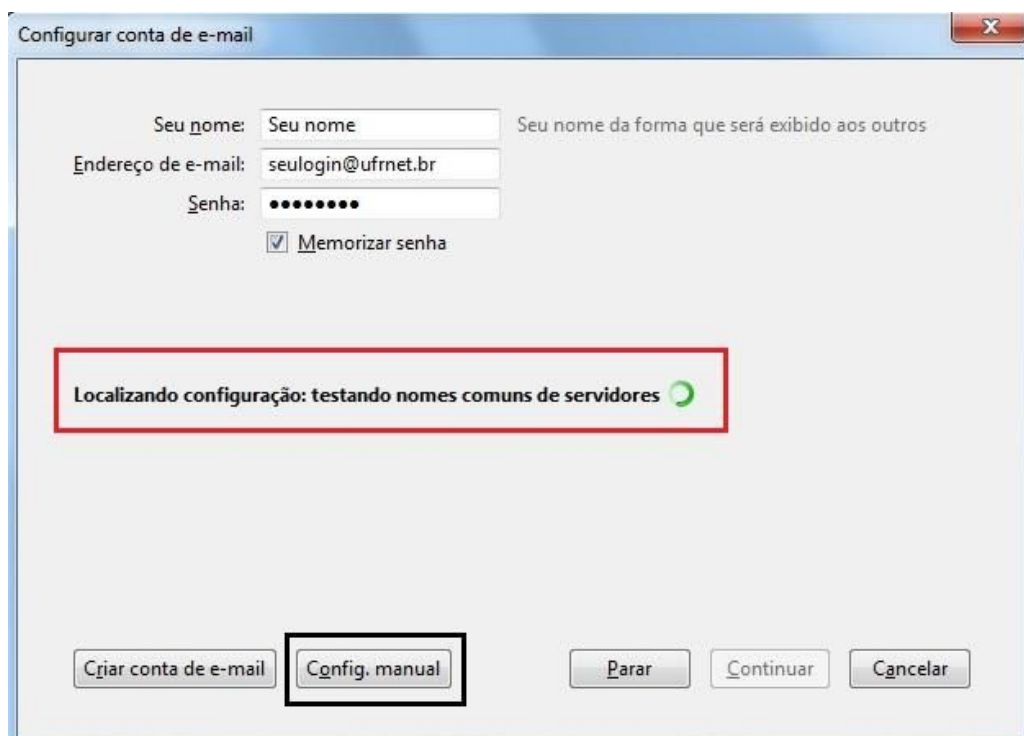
Configurar conta de e-mail

Seu nome: Seu nome
Seu nome da forma que será exibido aos outros
Endereço de e-mail: seulogin@ufrnet.br
Senha: ••••••••
Memorizar senha

Localizando configuração: testando nomes comuns de servidores

Criar conta de e-mail
Config. manual
Parar
Continuar
Cancelar